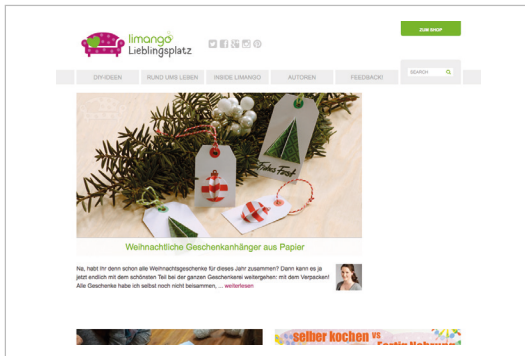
limango Lieblingsplatz

ZUM SHOP

DIY-IDEEN
RUND UMS LEBEN
INSIDE LIMANGO
AUTOREN
FEEDBACK!
SEARCH

Frohes Fest

Weihnachtliche Geschenkanhänger aus Papier

Na, habt ihr denn schon alle Weihnachtsgeschenke für dieses Jahr zusammen? Dann kann es ja jetzt endlich mit dem schönsten Teil bei der ganzen Geschenkerei weitergehen: mit dem Verpacken! Alle Geschenke habe ich selbst noch nicht beisammen, ... weiterlesen

selber kochen vs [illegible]